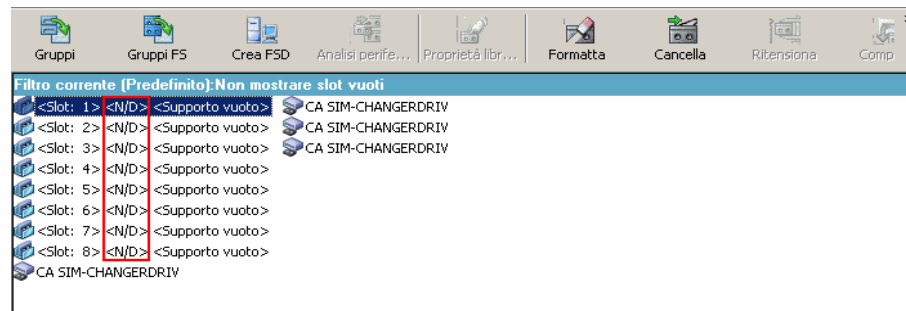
Gruppi Gruppi FS Crea FSD Analisi perife... Proprietà libr... Formatta Cancella Ritensiona Comp

Filtro corrente (Predefinito):Non mostrare slot vuoti

<Slot: 1> <N/D> <Supporto vuoto> CA SIM-CHANGERDRIV
<Slot: 2> <N/D> <Supporto vuoto> CA SIM-CHANGERDRIV
<Slot: 3> <N/D> <Supporto vuoto> CA SIM-CHANGERDRIV
<Slot: 4> <N/D> <Supporto vuoto>
<Slot: 5> <N/D> <Supporto vuoto>
<Slot: 6> <N/D> <Supporto vuoto>
<Slot: 7> <N/D> <Supporto vuoto>
<Slot: 8> <N/D> <Supporto vuoto>
CA SIM-CHANGERDRIV